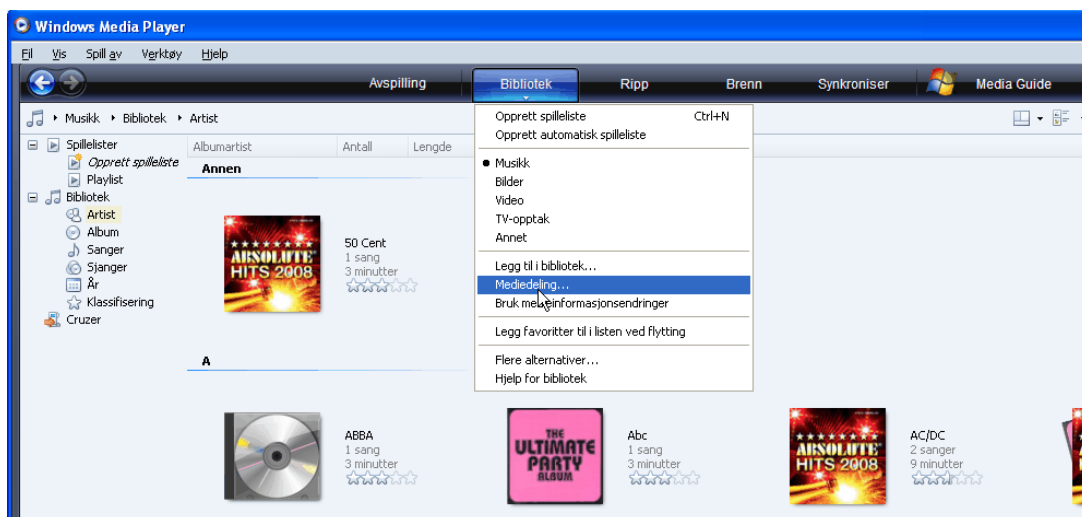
Windows Media Player

Fil Vis Spill av Verktøy Hjelp

Avspilling Bibliotek Ripp Brenn Synkroniser Media Guide

Musikk ▸ Bibliotek ▸ Artist

Spillelister
Opprett spilleliste
Playlist
Bibliotek
Artist
Album
Sanger
Sjanger
År
Klassifisering
Cruzer

Albumartist Antall Lengde

Annen

ABSOLUTE HITS 2008

50 Cent
1 sang
3 minutter

A

ABBA
1 sang
3 minutter

THE ULTIMATE PARTY ALBUM

Abc
1 sang
3 minutter

ABSOLUTE HITS 2008

AC/DC
2 sanger
9 minutter

Opprett spilleliste Ctrl+N
Opprett automatisk spilleliste

Musikk
Bilder
Video
TV-opptak
Annet

Legg til i bibliotek...
Mediedeling...
Bruk medieinformasjonsendringer

Legg favoritter til i listen ved flytting

Flere alternativer...
Hjelp for bibliotek